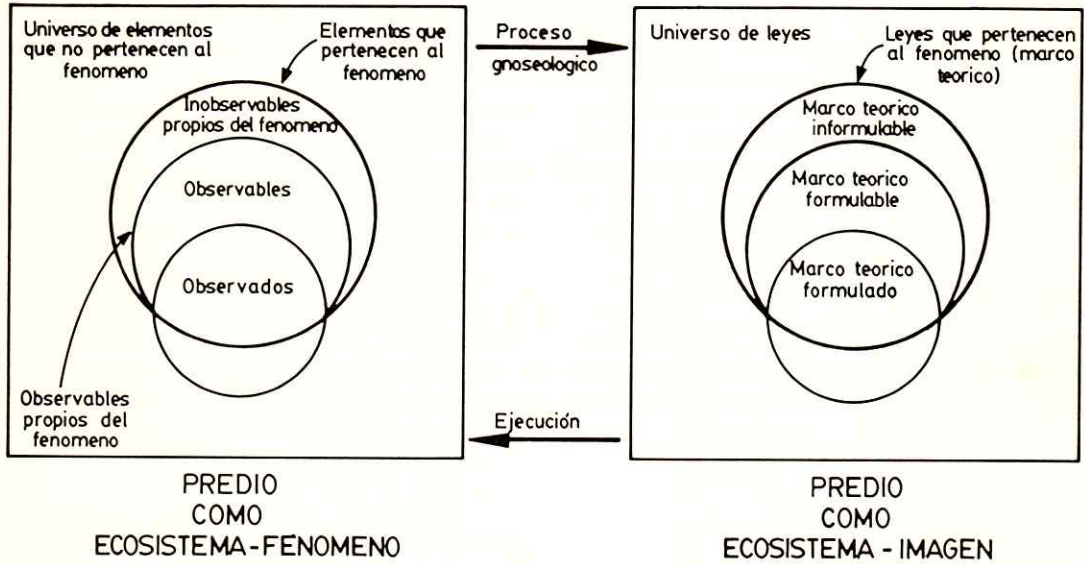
Universo de elementos que no pertenecen al fenomeno

Elementos que pertenecen al fenomeno

Inobservables propios del fenomeno

Observables

Observados

Observables propios del fenomeno

Proceso

gnoseologico

Ejecución

Universo de leyes

Leyes que pertenecen al fenomeno (marco teorico)

Marco teorico informulable

Marco teorico formulable

Marco teorico formulado

PREDIO COMO ECOSISTEMA-FENOMENO

PREDIO COMO ECOSISTEMA - IMAGEN